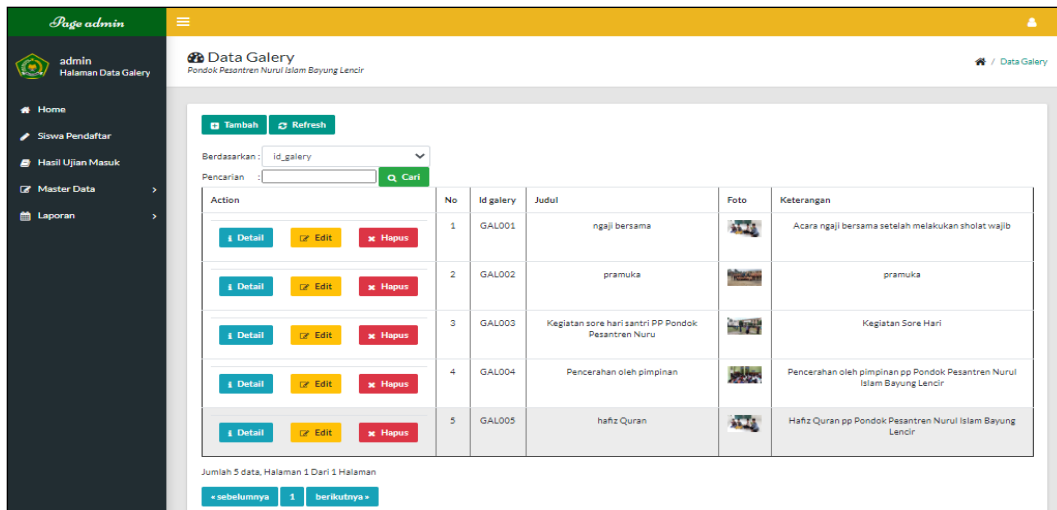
Page admin

admin
Halaman Data Galery

Home
Siswa Pendaftar
Hasil Ujian Masuk
Master Data
Laporan

Data Galery
Pondok Pesantren Nurul Islam Bayung Lencir

/ Data Galery

Tambah Refresh

Berdasarkan : id_galery
Pencarian : Cari

| Action | No | Id galery | Judul | Foto | Keterangan |
|---|---|---|---|---|---|
| Detail Edit Hapus | 1 | GAL001 | ngaji bersama | | Acara ngaji bersama setelah melakukan sholat wajib |
| Detail Edit Hapus | 2 | GAL002 | pramuka | | pramuka |
| Detail Edit Hapus | 3 | GAL003 | Kegiatan sore hari santri PP Pondok Pesantren Nuru | | Kegiatan Sore Hari |
| Detail Edit Hapus | 4 | GAL004 | Pencerahan oleh pimpinan | | Pencerahan oleh pimpinan pp Pondok Pesantren Nurul Islam Bayung Lencir |
| Detail Edit Hapus | 5 | GAL005 | hafiz Quran | | Hafiz Quran pp Pondok Pesantren Nurul Islam Bayung Lencir |

Jumlah 5 data, Halaman 1 Dari 1 Halaman

« sebelumnya 1 berikutnya »